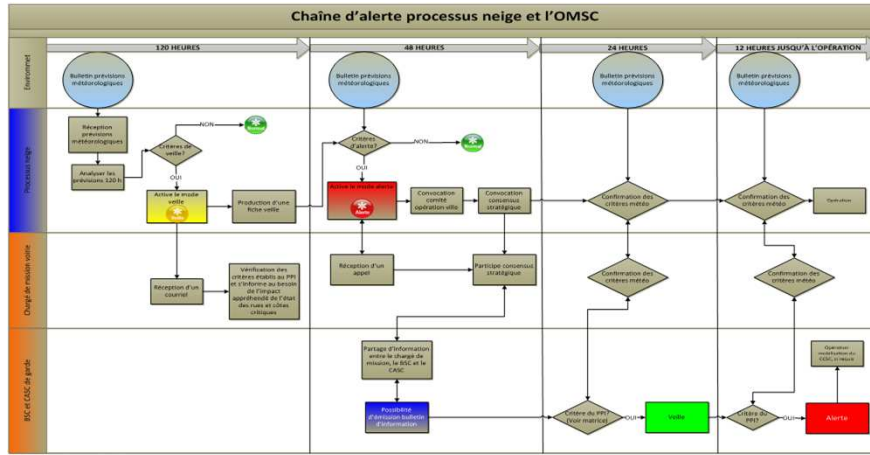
Chaîne d'alerte processus neige et l'OMSC

120 HEURES
48 HEURES
24 HEURES
12 HEURES JUSQU'À L'OPÉRATION

Environnement
Processus neige
Chargé de mission voirie
BSC et CASC de garde

Bulletin prévisions météorologiques
Bulletin prévisions météorologiques
Bulletin prévisions météorologiques
Bulletin prévisions météorologiques

Réception prévisions météorologiques
Analyser les prévisions 120 h
Critères de veille?
NON
OUI
Normal
Active le mode veille
Veille
Production d'une fiche veille

Critères d'alerte?
NON
OUI
Normal
Active le mode alerte
Alerte
Convocation comité opération ville
Convocation consensus stratégique
Confirmation des critères météo
Confirmation des critères météo
Opération

Réception d'un courriel
Vérification des critères établis au PPI et s'informe au besoin de l'impact appréhendé de l'état des rues et côtes critiques
Réception d'un appel
Participe consensus stratégique
Confirmation des critères météo
Confirmation des critères météo

Partage d'information entre le chargé de mission, le BSC et le CASC
Possibilité d'émission bulletin d'information
Critère du PPI? (Voir matrice)
OUI
Veille
Critère du PPI?
OUI
Alerte
Opération mobilisation du COC, n heure